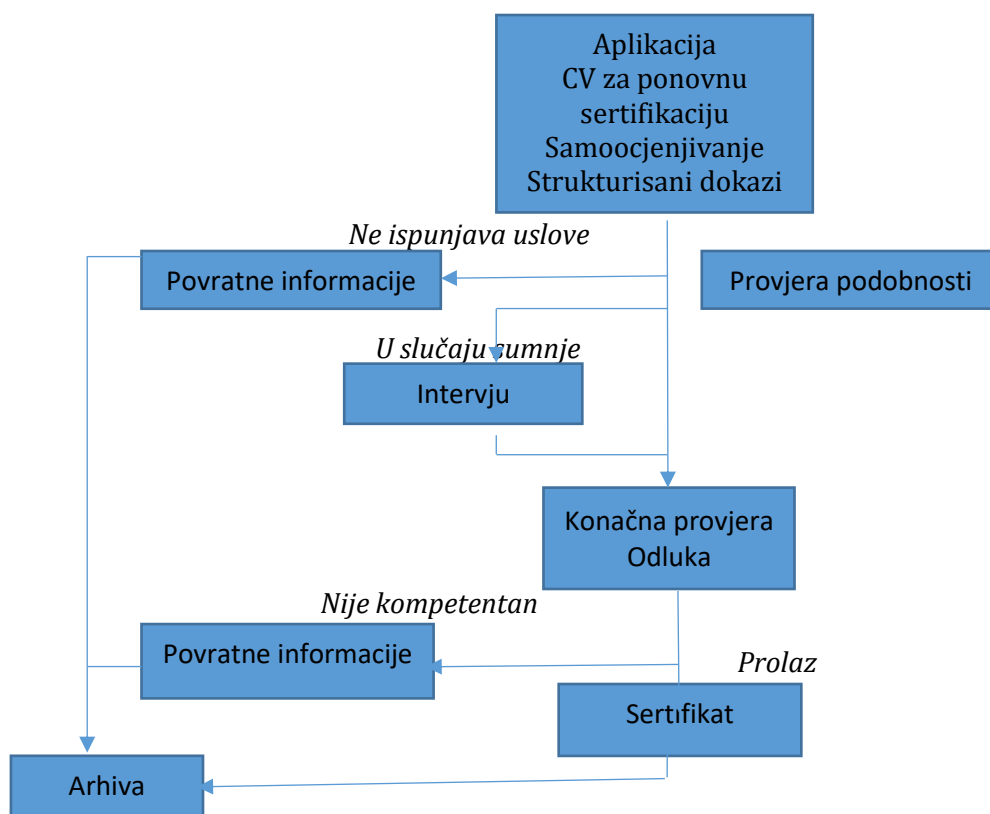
Aplikacija
CV za ponovnu sertifikaciju
Samoocjenjivanje
Strukturisani dokazi

Ne ispunjava uslove

Povratne informacije

Provjera podobnosti

U slučaju sumnje

Intervju

Konačna provjera
Odluka

Nije kompetentan

Povratne informacije

Prolaz

Sertifikat

Arhiva